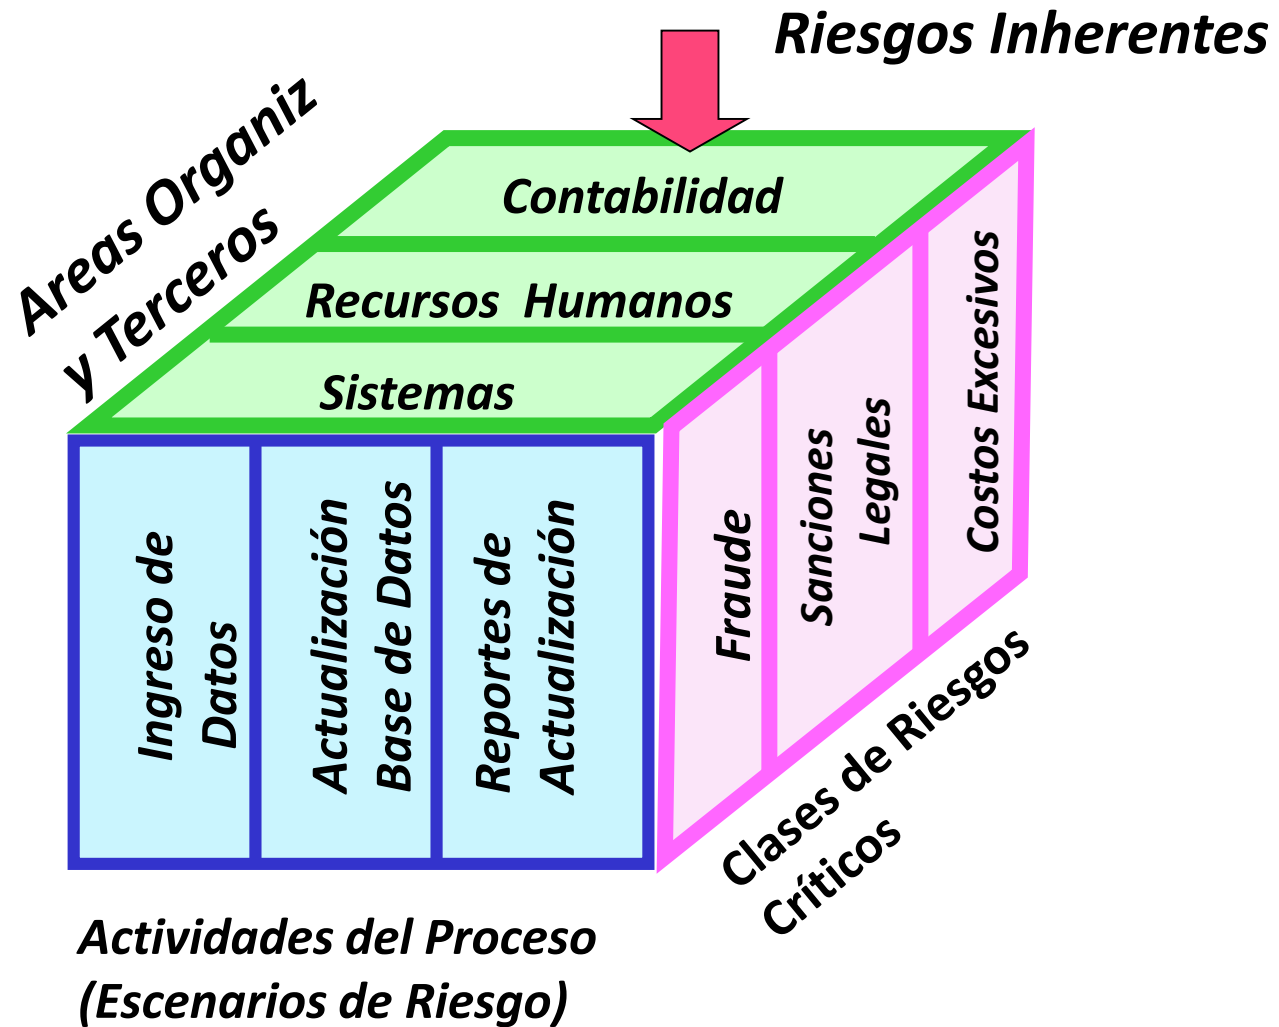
Riesgos Inherentes

Areas Organiz y Terceros

Contabilidad

Recursos Humanos

Sistemas

Ingreso de Datos

Actualización Base de Datos

Reportes de Actualización

Fraude

Sanciones Legales

Costos Excesivos

Clases de Riesgos Críticos

Actividades del Proceso (Escenarios de Riesgo)